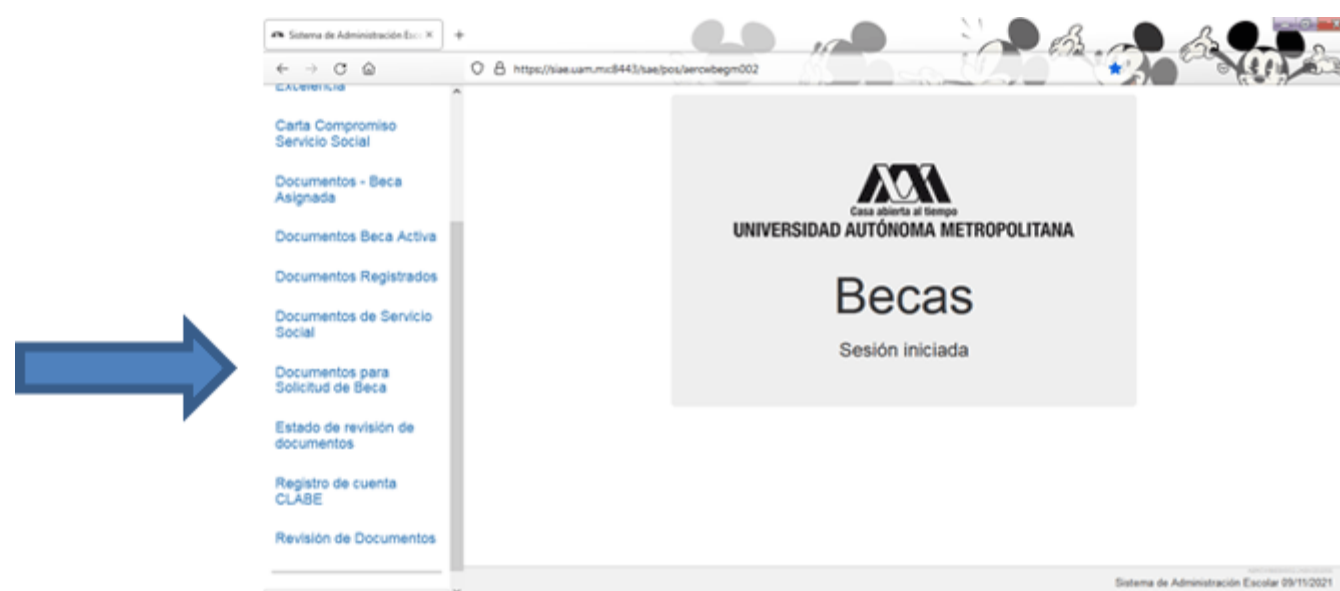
Sistema de Administración Esc ×

+

https://siae.uam.mx:8443/sae/pos/aercwbegm002

Excelencia

Carta Compromiso Servicio Social

Documentos - Beca Asignada

Documentos Beca Activa

Documentos Registrados

Documentos de Servicio Social

Documentos para Solicitud de Beca

Estado de revisión de documentos

Registro de cuenta CLABE

Revisión de Documentos

Casa abierta al tiempo
UNIVERSIDAD AUTÓNOMA METROPOLITANA

Becas

Sesión iniciada

Sistema de Administración Escolar 09/11/2021